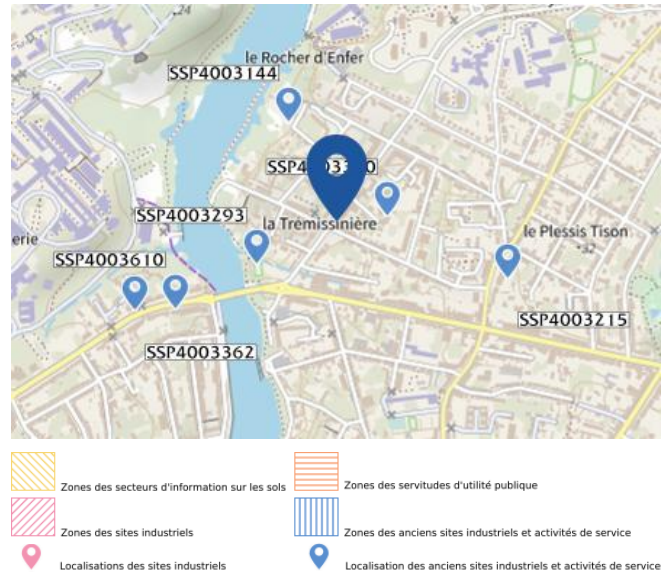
24

le Rocher d'Enfer

SSP4003144

SSP400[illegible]0

SSP4003293

la Trémissinière

le Plessis Tison

erie

SSP4003610

SSP4003215

SSP4003362

Zones des secteurs d'information sur les sols

Zones des servitudes d'utilité publique

Zones des sites industriels

Zones des anciens sites industriels et activités de service

Localisation des sites industriels

Localisation des anciens sites industriels et activités de service